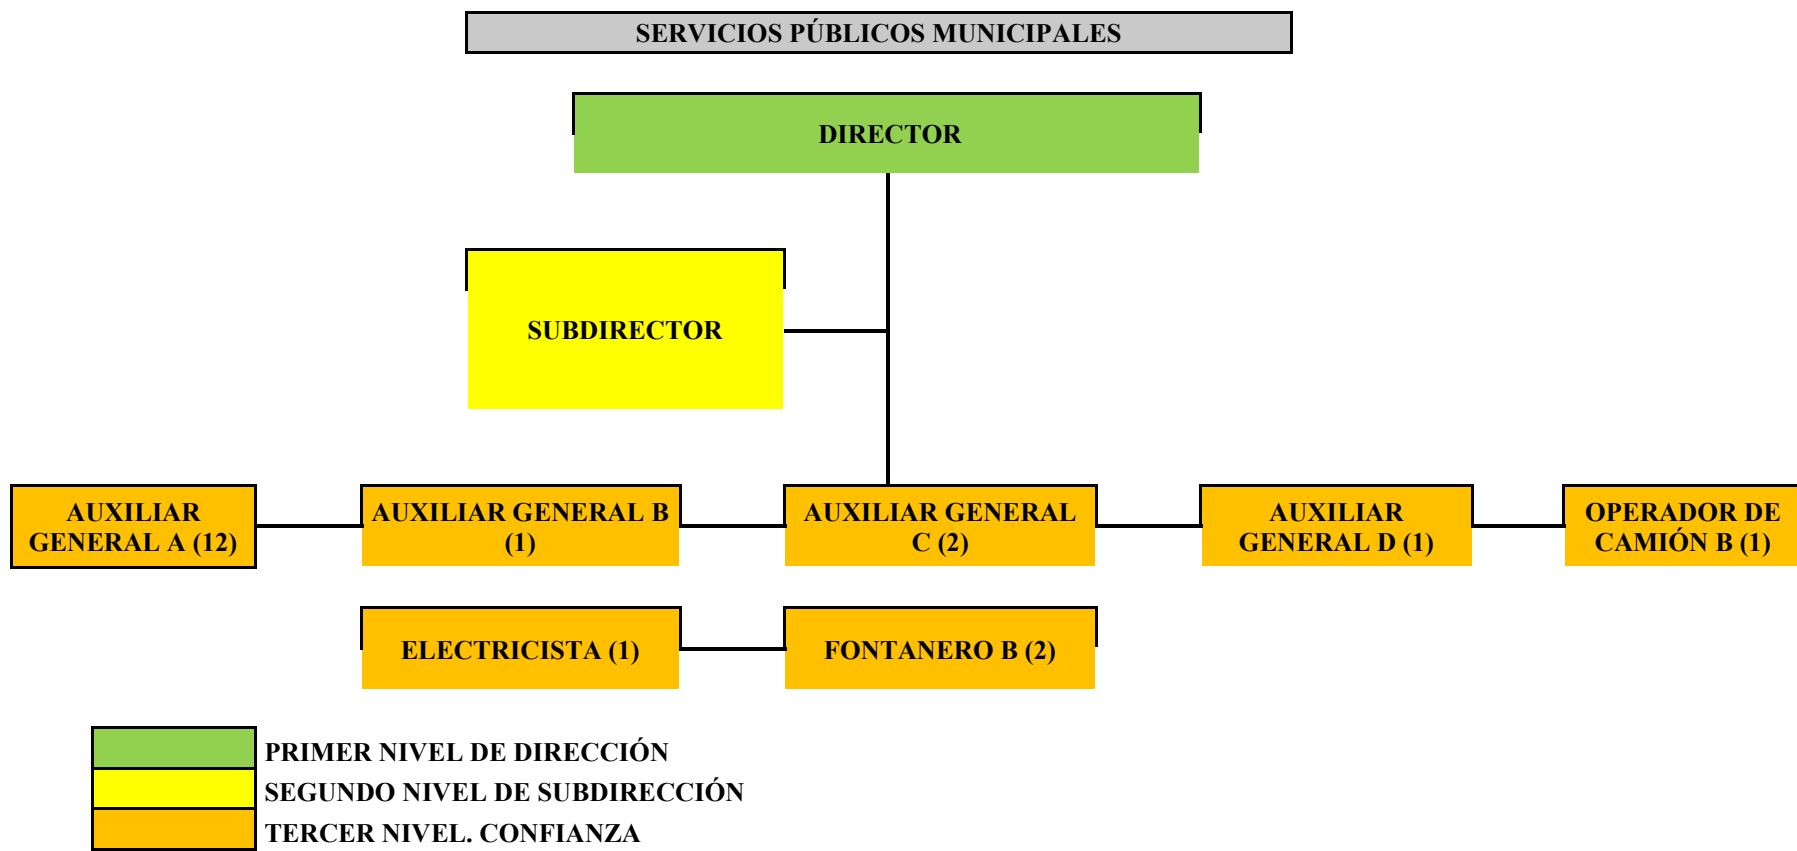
SERVICIOS PÚBLICOS MUNICIPALES

DIRECTOR

SUBDIRECTOR

AUXILIAR GENERAL A (12)

AUXILIAR GENERAL B (1)

AUXILIAR GENERAL C (2)

AUXILIAR GENERAL D (1)

OPERADOR DE CAMIÓN B (1)

ELECTRICISTA (1)

FONTANERO B (2)

PRIMER NIVEL DE DIRECCIÓN
SEGUNDO NIVEL DE SUBDIRECCIÓN
TERCER NIVEL. CONFIANZA